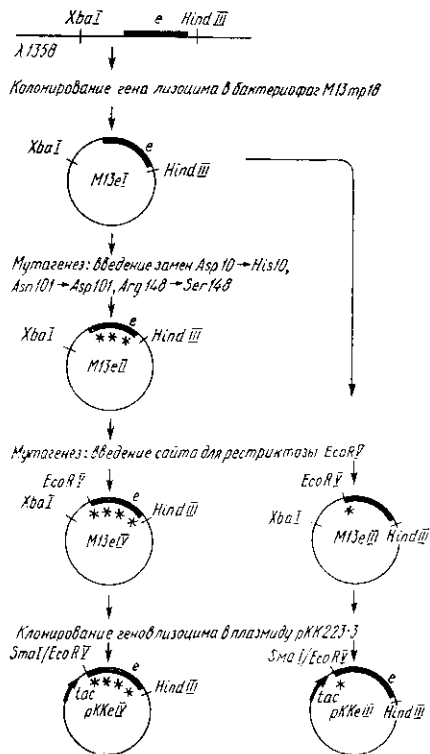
XbaI e HindIII
λ 1358

Колонирование гена лизоцима в бактериофаг M13mp18

XbaI e HindIII
M13eI

Мутагенез: введение замен Asp 10 → His10, Asn101 → Asp101, Arg 148 → Ser148

XbaI e HindIII
M13eII

Мутагенез: введение сайта для рестриктазы EcoRV

EcoRV
XbaI e HindIII
M13eV

EcoRV
XbaI
M13eIII HindIII

Клонирование генов лизоцима в плазмиду pKK223-3

SmaI/EcoRV e HindIII
tac
pKKeV

SmaI/EcoRV e
tac
pKKeIII HindIII